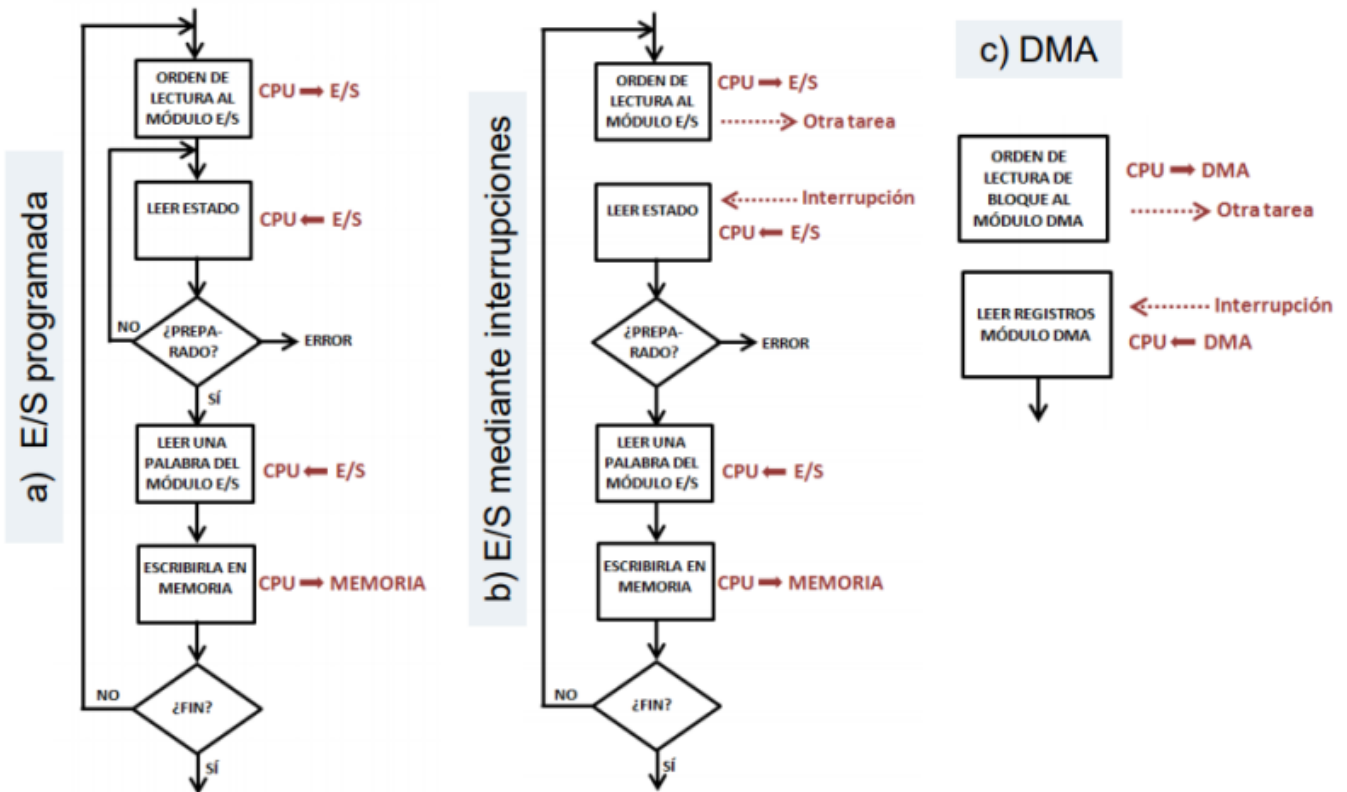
a) E/S programada

ORDEN DE LECTURA AL MÓDULO E/S
CPU ➡ E/S

LEER ESTADO
CPU ⬅ E/S

¿PREPARADO?
NO
ERROR
SÍ

LEER UNA PALABRA DEL MÓDULO E/S
CPU ⬅ E/S

ESCRIBIRLA EN MEMORIA
CPU ➡ MEMORIA

¿FIN?
NO
SÍ

b) E/S mediante interrupciones

ORDEN DE LECTURA AL MÓDULO E/S
CPU ➡ E/S
Otra tarea

LEER ESTADO
Interrupción
CPU ⬅ E/S

¿PREPARADO?
ERROR

LEER UNA PALABRA DEL MÓDULO E/S
CPU ⬅ E/S

ESCRIBIRLA EN MEMORIA
CPU ➡ MEMORIA

¿FIN?
NO
SÍ

c) DMA

ORDEN DE LECTURA DE BLOQUE AL MÓDULO DMA
CPU ➡ DMA
Otra tarea

LEER REGISTROS MÓDULO DMA
Interrupción
CPU ⬅ DMA